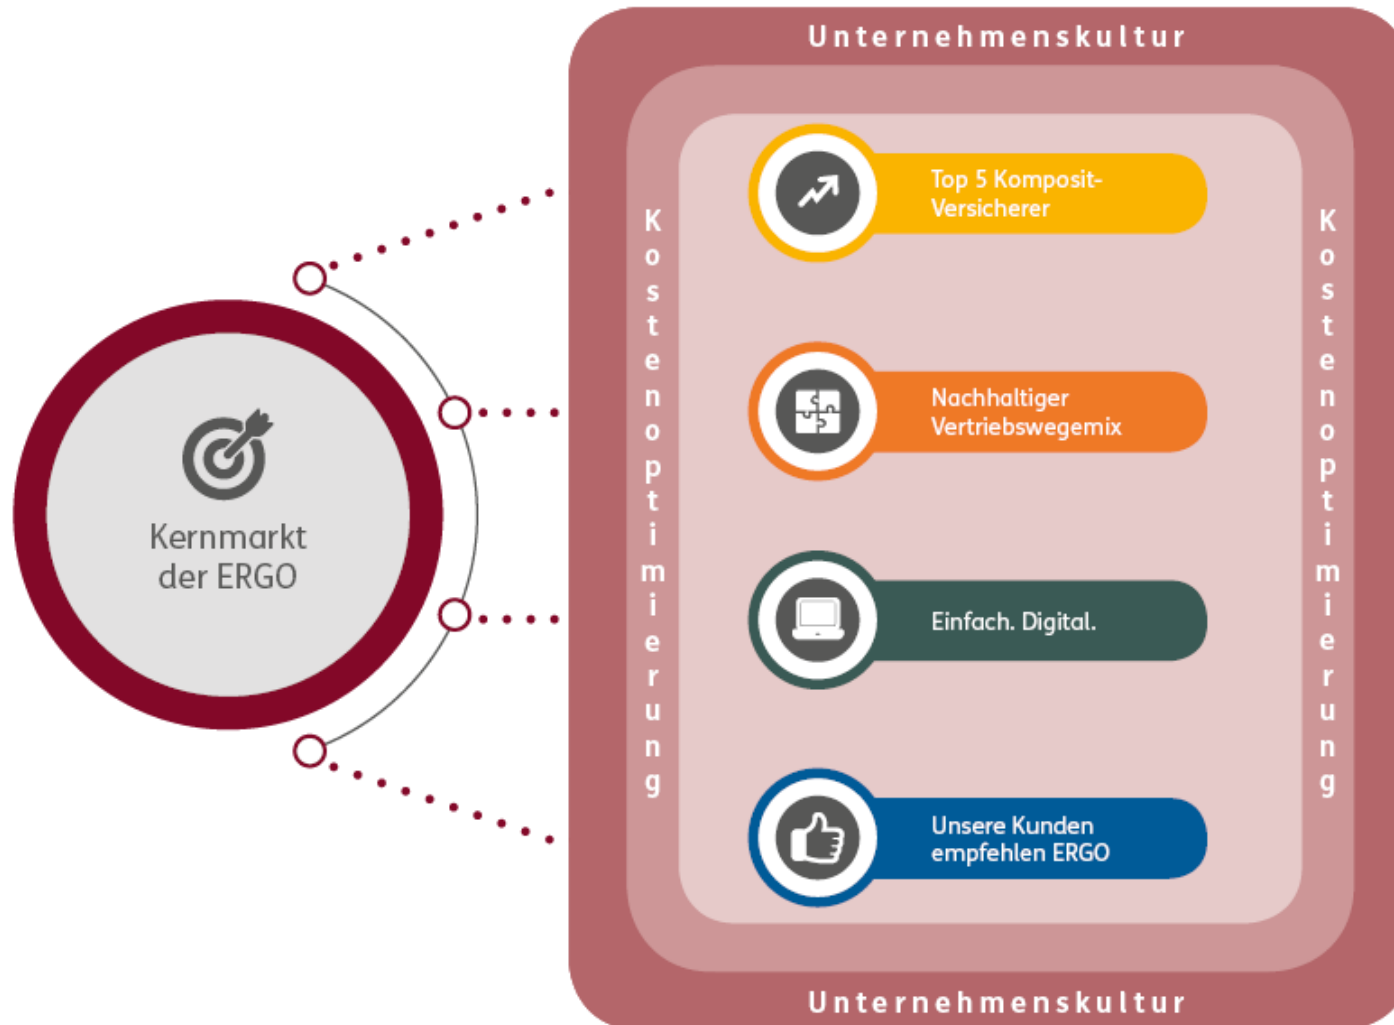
Kernmarkt der ERGO

Unternehmenskultur

Kostenoptimierung

Top 5 Komposit-Versicherer

Nachhaltiger Vertriebswegemix

Einfach. Digital.

Unsere Kunden empfehlen ERGO

Kostenoptimierung

Unternehmenskultur